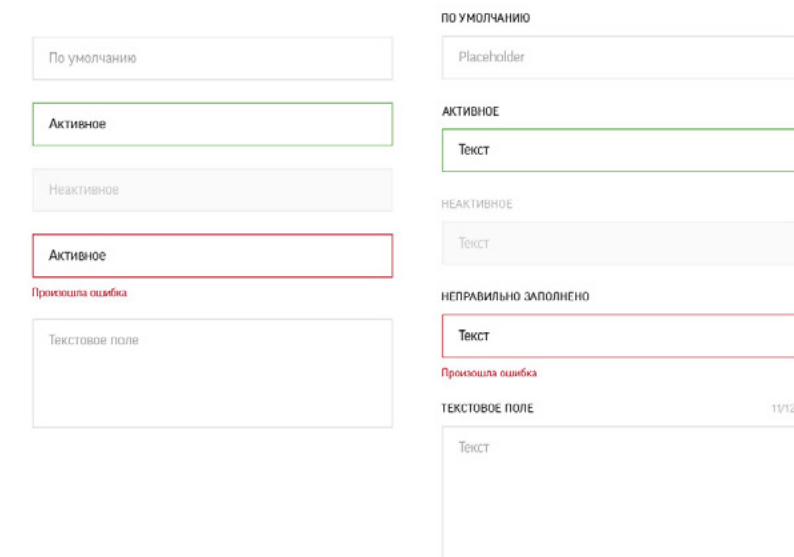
По умолчанию

Активное

Неактивное

Активное

Произошла ошибка

Текстовое поле

ПО УМОЛЧАНИЮ

Placeholder

АКТИВНОЕ

Текст

НЕАКТИВНОЕ

Текст

НЕПРАВИЛЬНО ЗАПОЛНЕНО

Текст

Произошла ошибка

ТЕКСТОВОЕ ПОЛЕ

11/12

Текст